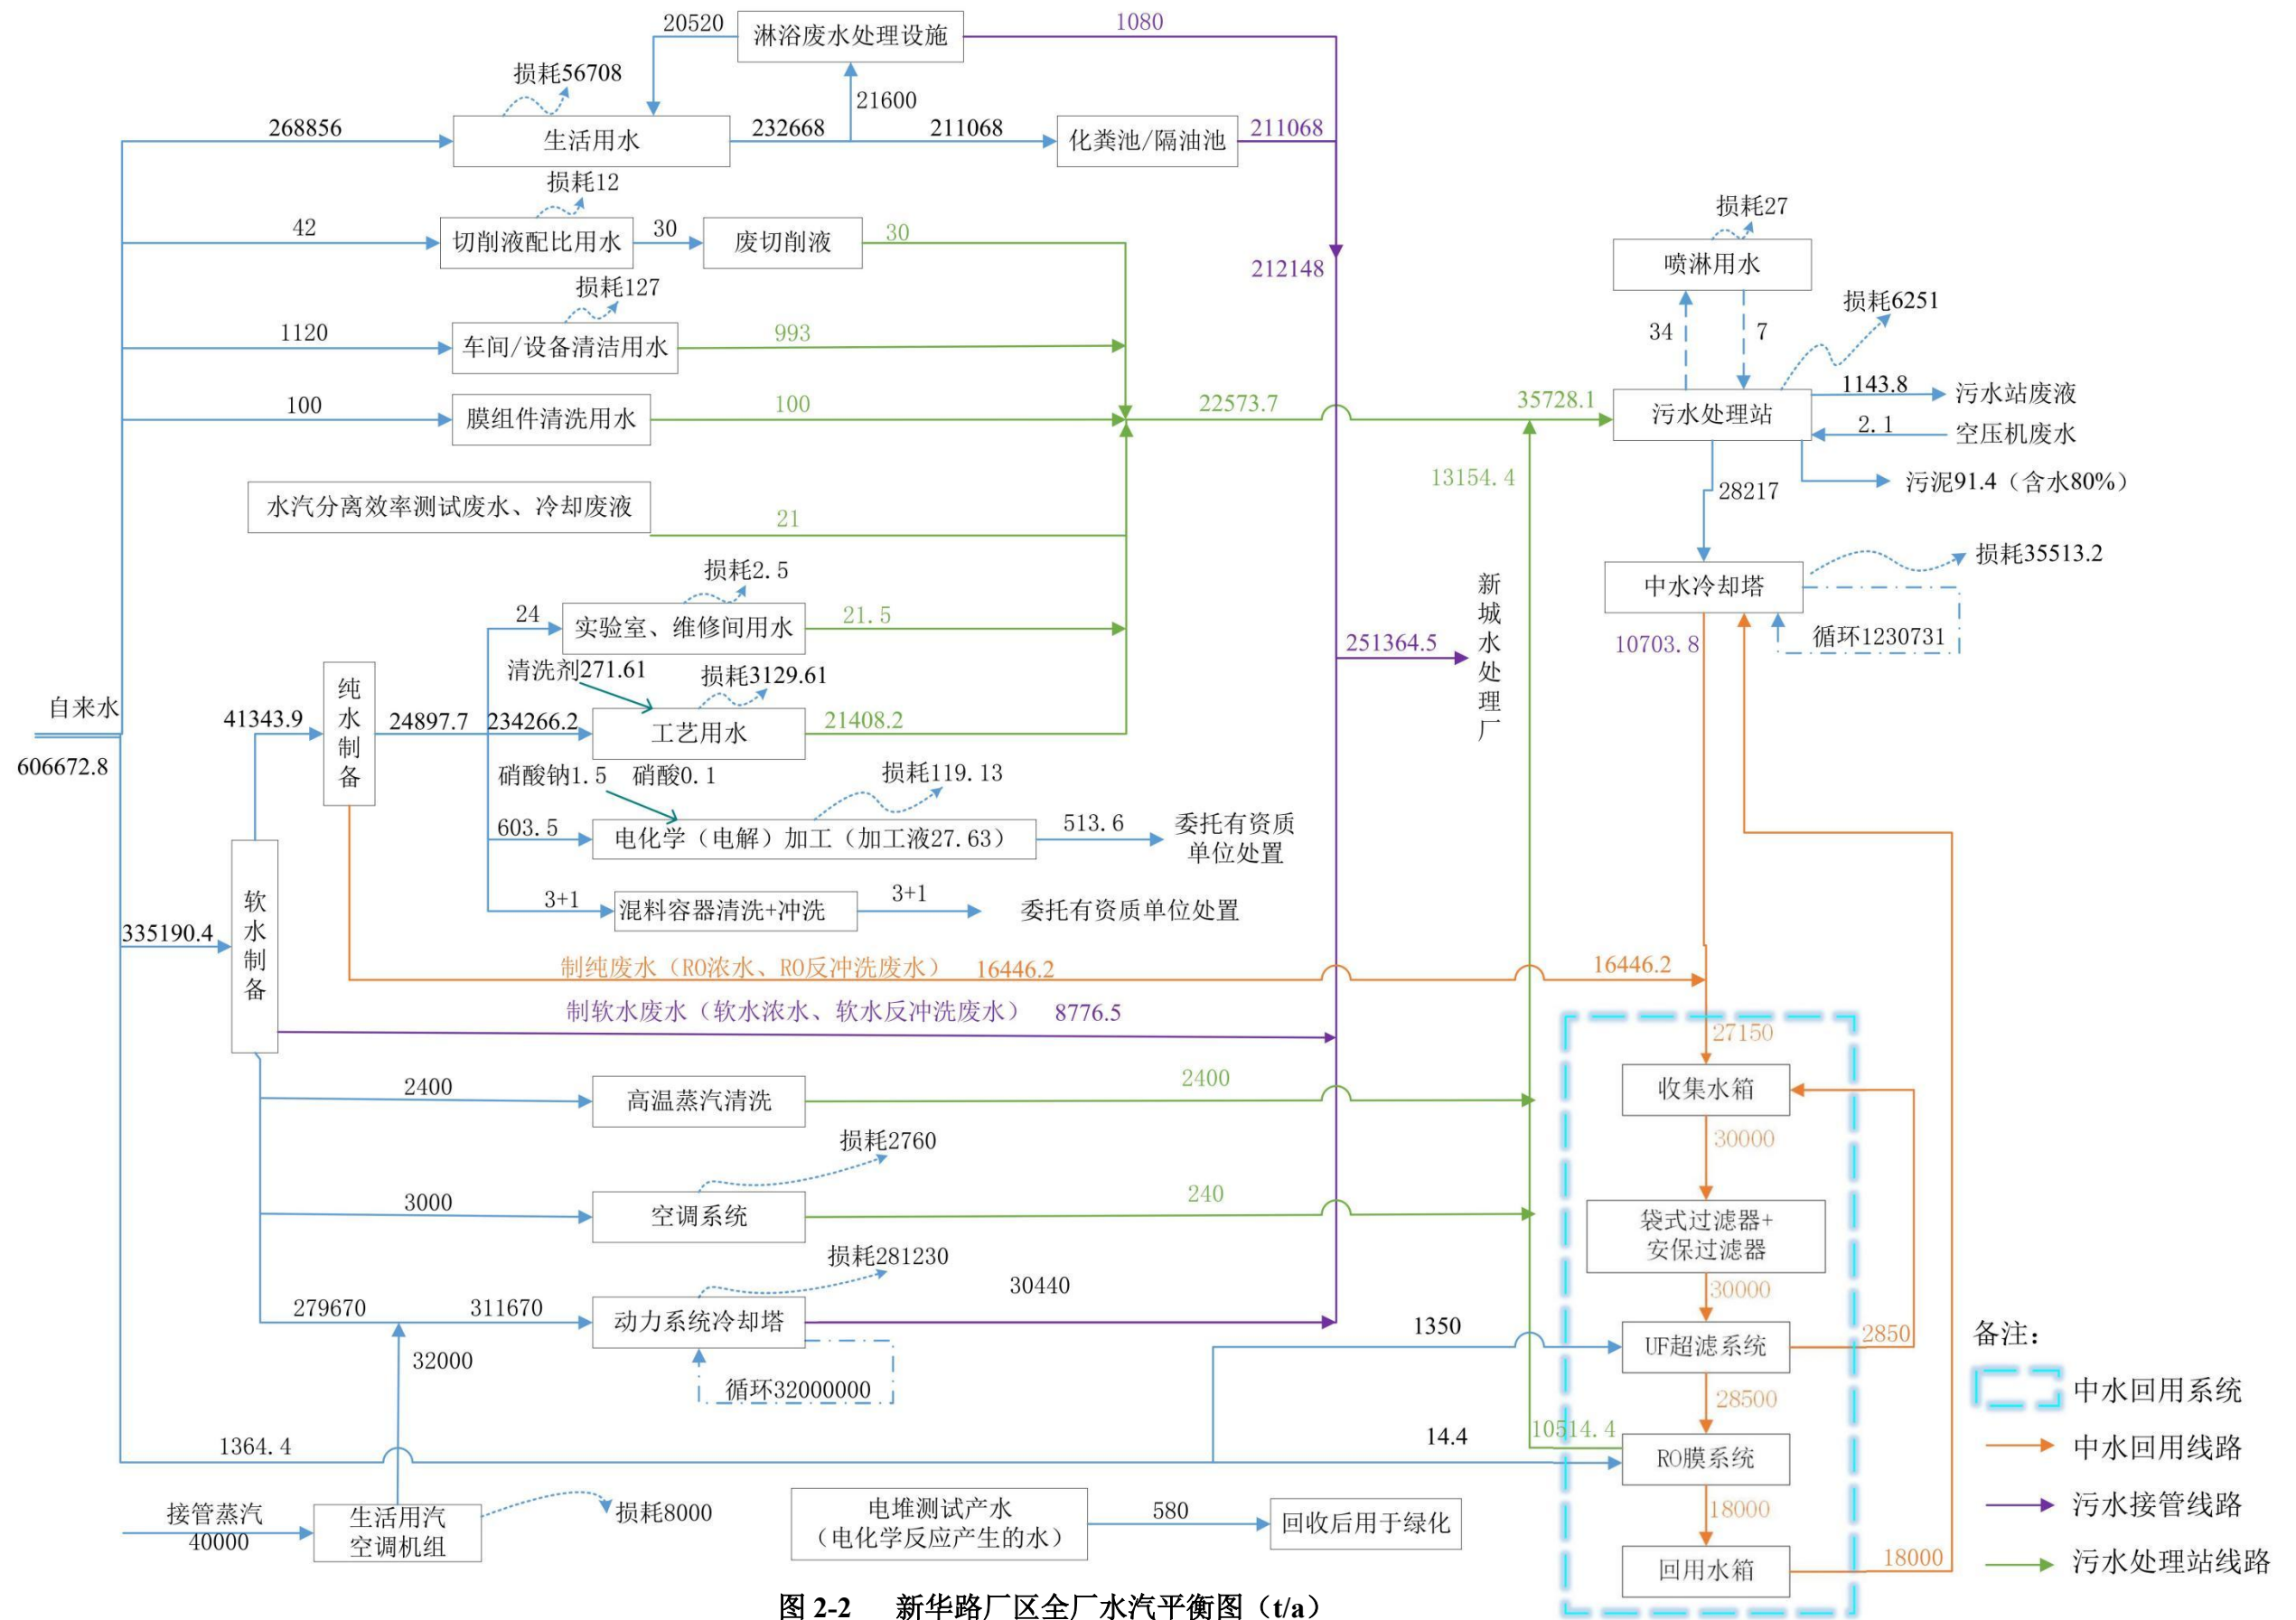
20520
淋浴废水处理设施
1080
损耗56708
21600
268856
生活用水
232668
211068
化粪池/隔油池
211068
损耗12
42
切削液配比用水
30
废切削液
30
212148
损耗27
喷淋用水
损耗127
1120
车间/设备清洁用水
993
34
7
损耗6251
100
膜组件清洗用水
100
22573.7
35728.1
污水处理站
1143.8
污水站废液
2.1
空压机废水
13154.4
28217
污泥91.4（含水80%）
水汽分离效率测试废水、冷却废液
21
损耗35513.2
损耗2.5
中水冷却塔
24
实验室、维修间用水
21.5
新城水处理厂
251364.5
循环1230731
10703.8
清洗剂271.61
损耗3129.61
自来水
41343.9
纯水制备
24897.7
234266.2
工艺用水
21408.2
606672.8
硝酸钠1.5
硝酸0.1
损耗119.13
603.5
电化学（电解）加工（加工液27.63）
513.6
委托有资质单位处置
3+1
混料容器清洗+冲洗
3+1
委托有资质单位处置
335190.4
软水制备
制纯废水（RO浓水、RO反冲洗废水）
16446.2
16446.2
制软水废水（软水浓水、软水反冲洗废水）
8776.5
27150
2400
高温蒸汽清洗
2400
收集水箱
损耗2760
30000
3000
空调系统
240
袋式过滤器+安保过滤器
损耗281230
30440
30000
279670
311670
动力系统冷却塔
1350
UF超滤系统
2850
备注：
32000
循环32000000
28500
中水回用系统
1364.4
14.4
10514.4
RO膜系统
中水回用线路
接管蒸汽
40000
生活用汽空调机组
损耗8000
电堆测试产水（电化学反应产生的水）
580
回收后用于绿化
18000
污水接管线路
回用水箱
18000
污水处理站线路
图 2-2 新华路厂区全厂水汽平衡图（t/a）